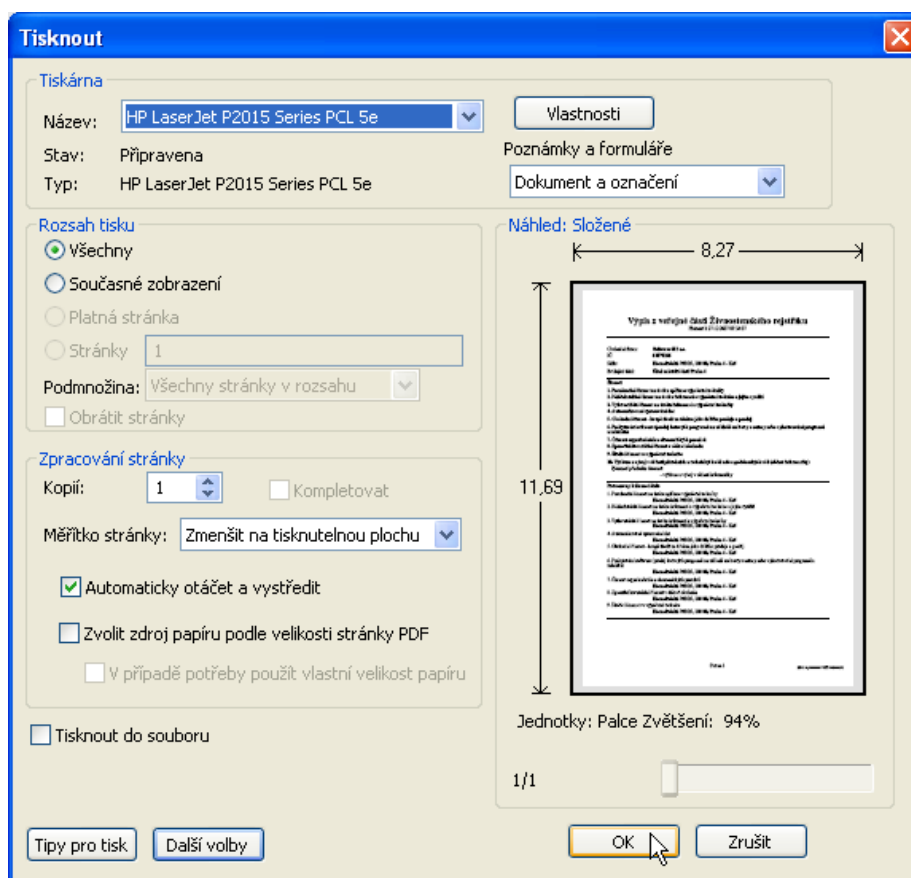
Tisknout

Tiskárna
Název: HP LaserJet P2015 Series PCL 5e
Vlastnosti
Stav: Připravena
Typ: HP LaserJet P2015 Series PCL 5e
Poznámky a formuláře
Dokument a označení

Rozsah tisku
Všechny
Současné zobrazení
Platná stránka
Stránky 1
Podmnožina: Všechny stránky v rozsahu
Obrátit stránky

Náhled: Složené
8,27
11,69
Výpis z veřejné části Živnostenského rejstříku
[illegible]
Jednotky: Palce Zvětšení: 94%
1/1

Zpracování stránky
Kopií: 1
Kompletovat
Měřítko stránky: Zmenšit na tisknutelnou plochu
Automaticky otáčet a vystředit
Zvolit zdroj papíru podle velikosti stránky PDF
V případě potřeby použít vlastní velikost papíru

Tisknout do souboru

Tipy pro tisk
Další volby
OK
Zrušit